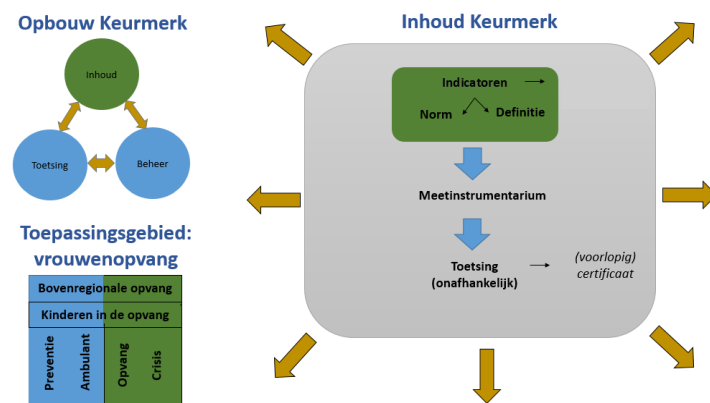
Opbouw Keurmerk

Inhoud

Toetsing

Beheer

Toepassingsgebied: vrouwenopvang

Bovenregionale opvang

Kinderen in de opvang

Preventie

Ambulant

Opvang

Crisis

Inhoud Keurmerk

Indicatoren

Norm

Definitie

Meetinstrumentarium

Toetsing (onafhankelijk)

(voorlopig) certificaat